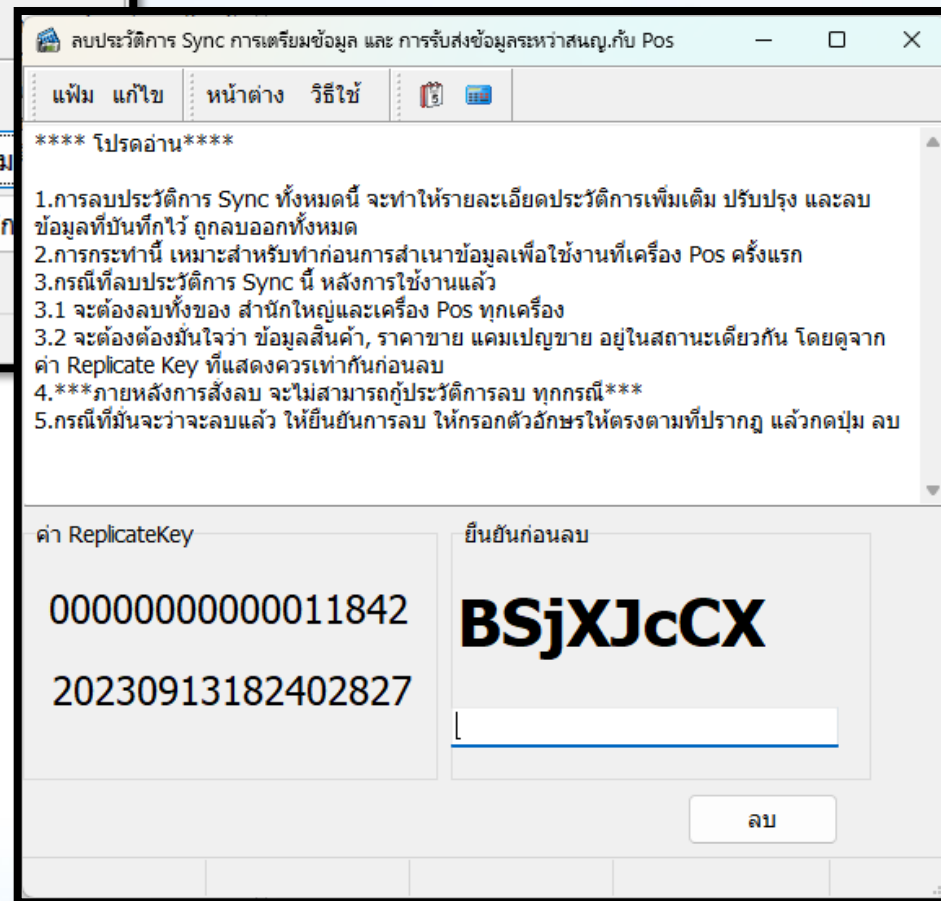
ลบประวัติการ Sync การเตรียมข้อมูล และ การรับส่งข้อมูลระหว่าสนญ.กับ Pos

แฟ้ม แก้ไข หน้าต่าง วิธีใช้

**** โปรดอ่าน****

1.การลบประวัติการ Sync ทั้งหมดนี้ จะทำให้รายละเอียดประวัติการเพิ่มเติม ปรับปรุง และลบ ข้อมูลที่บันทึกไว้ ถูกลบออกทั้งหมด
2.การกระทำนี้ เหมาะสำหรับทำก่อนการสำเนาข้อมูลเพื่อใช้งานที่เครื่อง Pos ครั้งแรก
3.กรณีที่ลบประวัติการ Sync นี้ หลังการใช้งานแล้ว
3.1 จะต้องลบทั้งของ สำนักใหญ่และเครื่อง Pos ทุกเครื่อง
3.2 จะต้องต้องมั่นใจว่า ข้อมูลสินค้า, ราคาขาย แคมเปญขาย อยู่ในสถานะเดียวกัน โดยดูจาก ค่า Replicate Key ที่แสดงควรเท่ากันก่อนลบ
4.***ภายหลังการสั่งลบ จะไม่สามารถกู้ประวัติการลบ ทุกกรณี***
5.กรณีที่มั่นจะว่าจะลบแล้ว ให้ยืนยันการลบ ให้กรอกตัวอักษรให้ตรงตามที่ปรากฏ แล้วกดปุ่ม ลบ

ค่า ReplicateKey

0000000000011842

20230913182402827

ยืนยันก่อนลบ

BSjXJcCX

ลบ